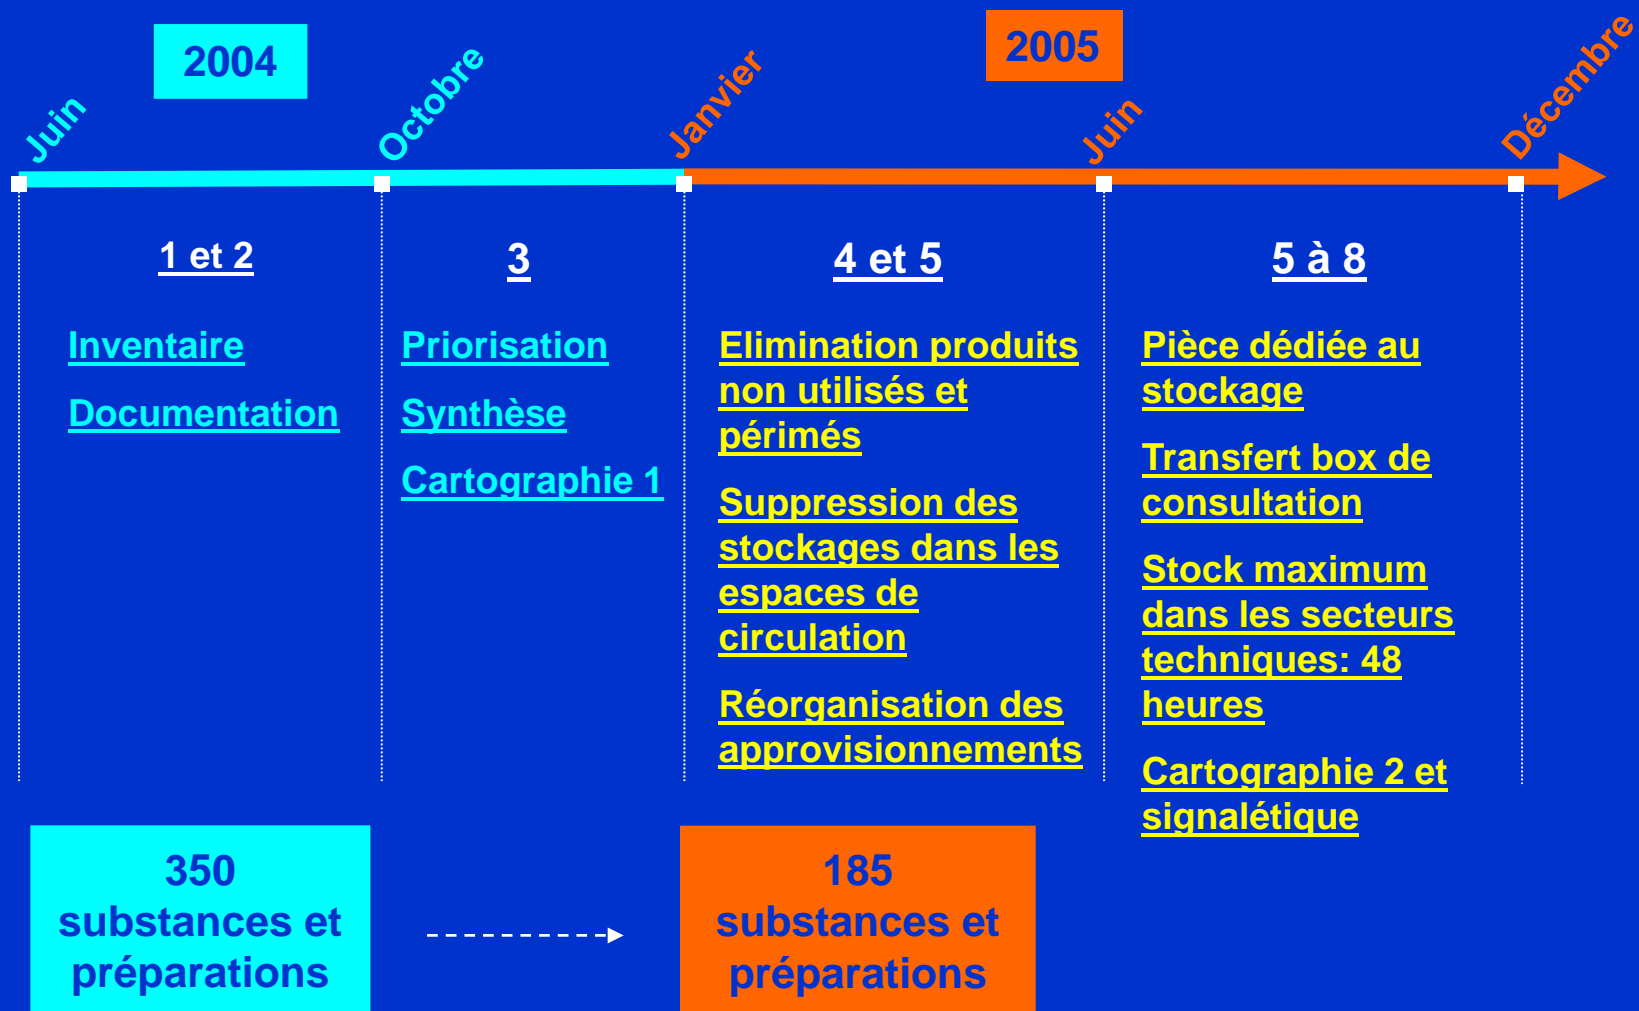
2004

2005

Juin

Octobre

Janvier

Juin

Décembre

1 et 2

Inventaire

Documentation

3

Priorisation

Synthèse

Cartographie 1

4 et 5

Elimination produits non utilisés et périmés

Suppression des stockages dans les espaces de circulation

Réorganisation des approvisionnements

5 à 8

Pièce dédiée au stockage

Transfert box de consultation

Stock maximum dans les secteurs techniques: 48 heures

Cartographie 2 et signalétique

350 substances et préparations

185 substances et préparations